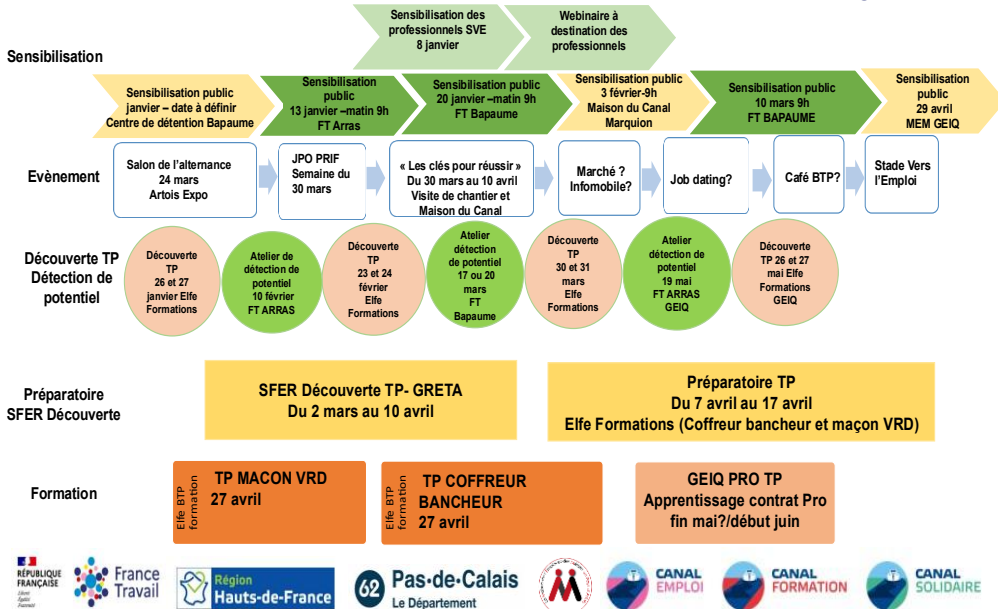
Sensibilisation des professionnels SVE 8 janvier

Webinaire à destination des professionnels

Sensibilisation

Sensibilisation public janvier – date à définir Centre de détention Bapaume

Sensibilisation public 13 janvier –matin 9h FT Arras

Sensibilisation public 20 janvier –matin 9h FT Bapaume

Sensibilisation public 3 février-9h Maison du Canal Marquion

Sensibilisation public 10 mars 9h FT BAPAUME

Sensibilisation public 29 avril MEM GEIQ

Evènement

Salon de l'alternance 24 mars Artois Expo

JPO PRIF Semaine du 30 mars

« Les clés pour réussir » Du 30 mars au 10 avril Visite de chantier et Maison du Canal

Marché ? Infomobile?

Job dating?

Café BTP?

Stade Vers l'Emploi

Découverte TP Détection de potentiel

Découverte TP 26 et 27 janvier Elfe Formations

Atelier de détection de potentiel 10 février FT ARRAS

Découverte TP 23 et 24 février Elfe Formations

Atelier détection de potentiel 17 ou 20 mars FT Bapaume

Découverte TP 30 et 31 mars Elfe Formations

Atelier détection de potentiel 19 mai FT ARRAS GEIQ

Découverte TP 26 et 27 mai Elfe Formations GEIQ

Préparatoire SFER Découverte

SFER Découverte TP- GRETA Du 2 mars au 10 avril

Préparatoire TP Du 7 avril au 17 avril Elfe Formations (Coffreur bancheur et maçon VRD)

Formation

Elfe BTP formation

TP MACON VRD 27 avril

Elfe BTP formation

TP COFFREUR BANCHEUR 27 avril

GEIQ PRO TP Apprentissage contrat Pro fin mai?/début juin

RÉPUBLIQUE FRANÇAISE Liberté Égalité Fraternité

France Travail

Région Hauts-de-France

62 Pas-de-Calais Le Département

CANAL EMPLOI

CANAL FORMATION

CANAL SOLIDAIRE